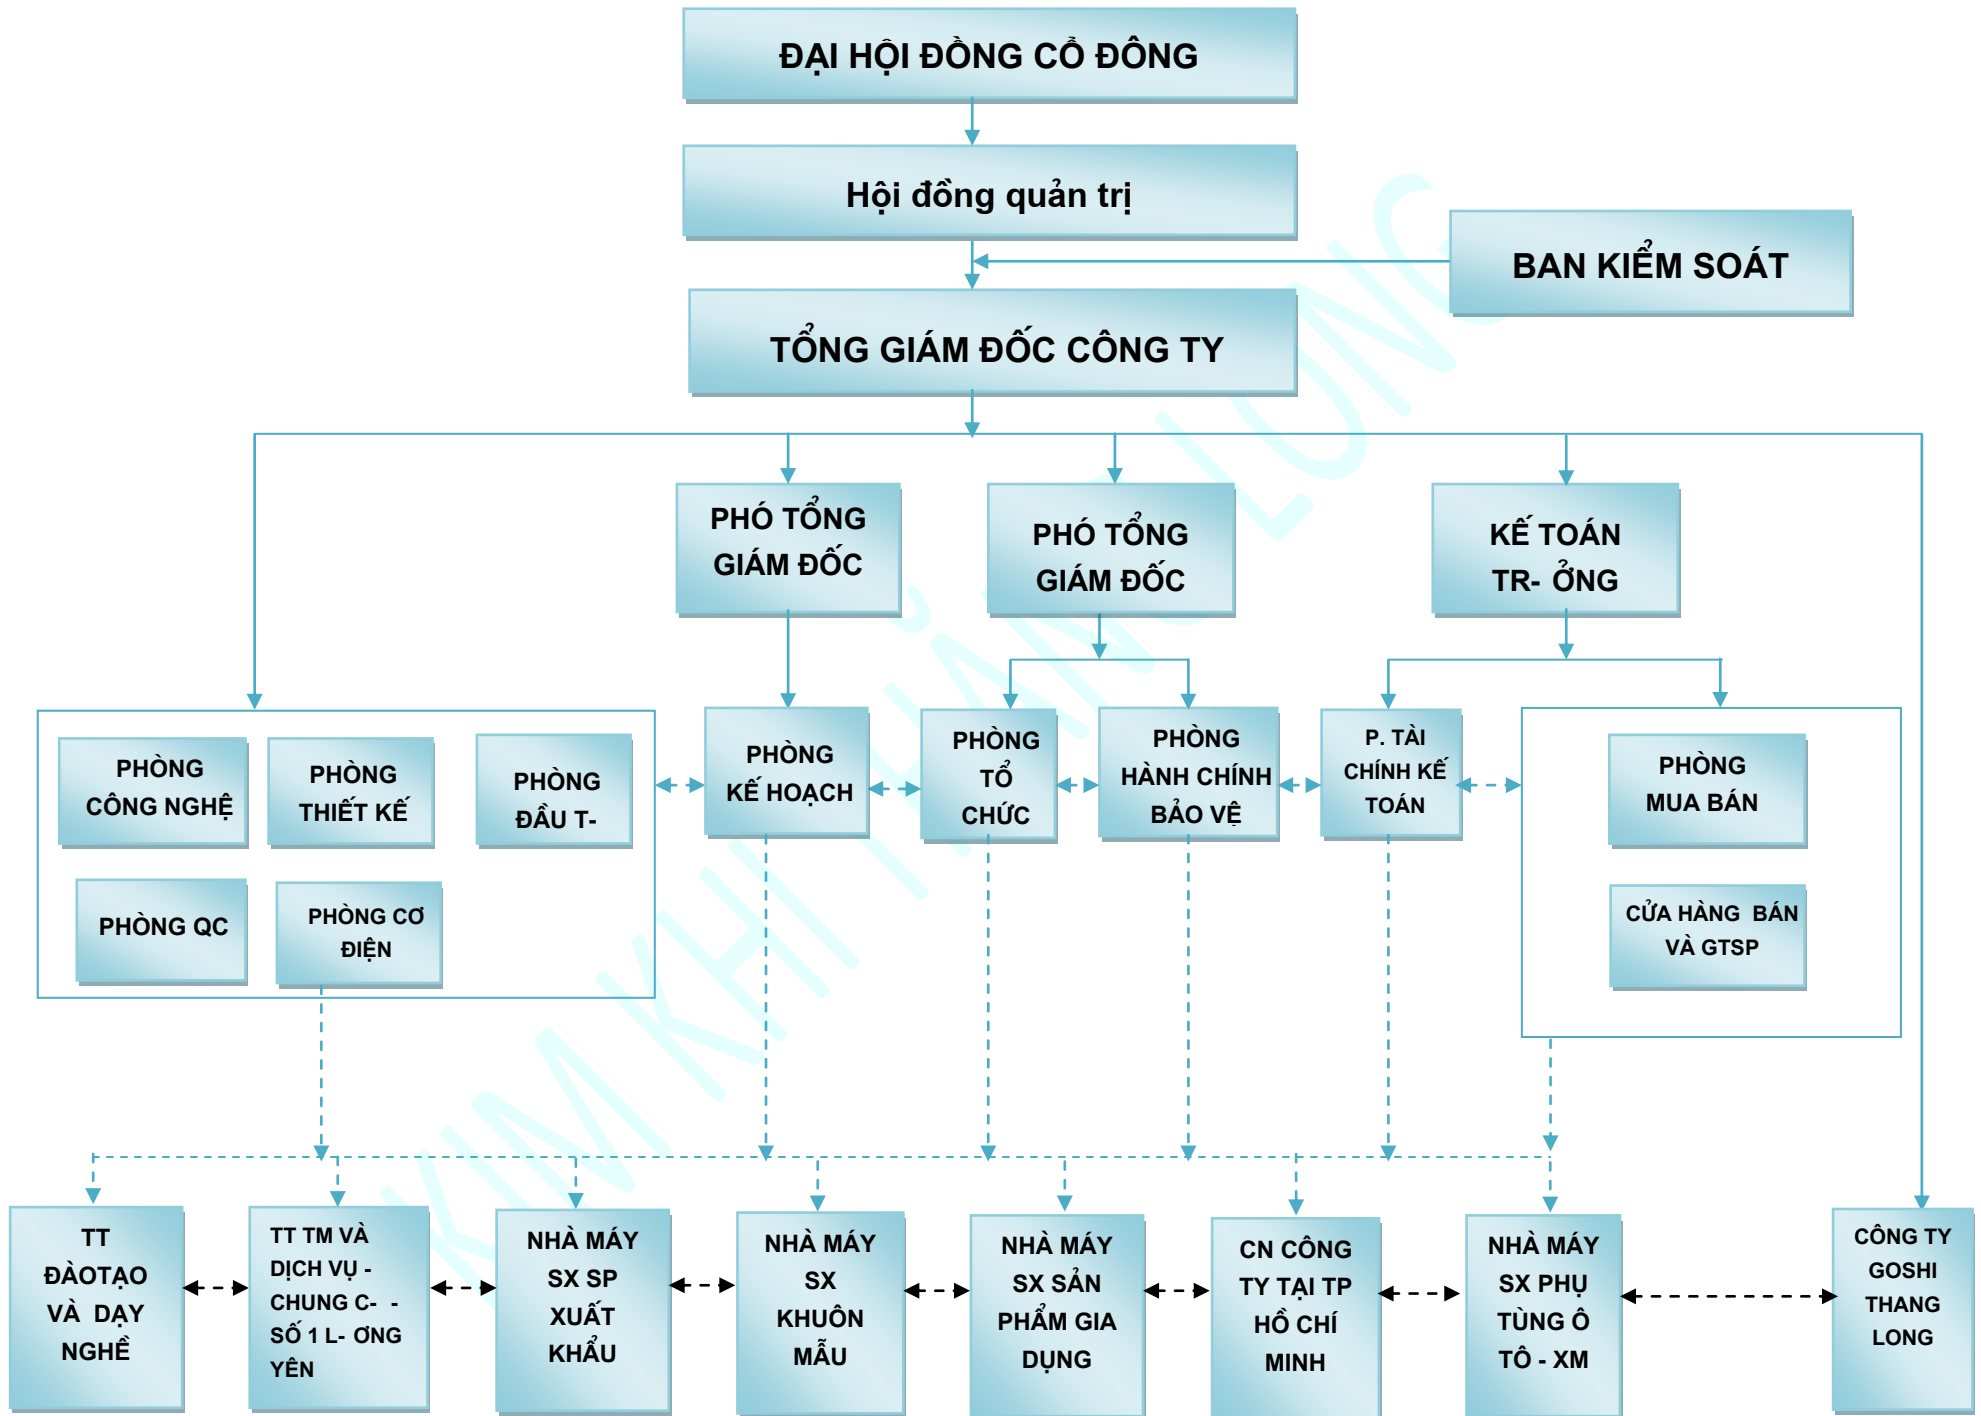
ĐẠI HỘI ĐỒNG CỔ ĐÔNG

Hội đồng quản trị

BAN KIỂM SOÁT

TỔNG GIÁM ĐỐC CÔNG TY

PHÓ TỔNG GIÁM ĐỐC

PHÓ TỔNG GIÁM ĐỐC

KẾ TOÁN TR- ỞNG

PHÒNG CÔNG NGHỆ

PHÒNG THIẾT KẾ

PHÒNG ĐẦU T-

PHÒNG QC

PHÒNG CƠ ĐIỆN

PHÒNG KẾ HOẠCH

PHÒNG TỔ CHỨC

PHÒNG HÀNH CHÍNH BẢO VỆ

P. TÀI CHÍNH KẾ TOÁN

PHÒNG MUA BÁN

CỬA HÀNG BÁN VÀ GTSP

TT ĐÀOTẠO VÀ DẠY NGHỀ

TT TM VÀ DỊCH VỤ - CHUNG C- - SỐ 1 L- ƠNG YÊN

NHÀ MÁY SX SP XUẤT KHẨU

NHÀ MÁY SX KHUÔN MẪU

NHÀ MÁY SX SẢN PHẨM GIA DỤNG

CN CÔNG TY TẠI TP HỒ CHÍ MINH

NHÀ MÁY SX PHỤ TÙNG Ô TÔ - XM

CÔNG TY GOSHI THANG LONG

KIM KHÍ THĂNG LONG